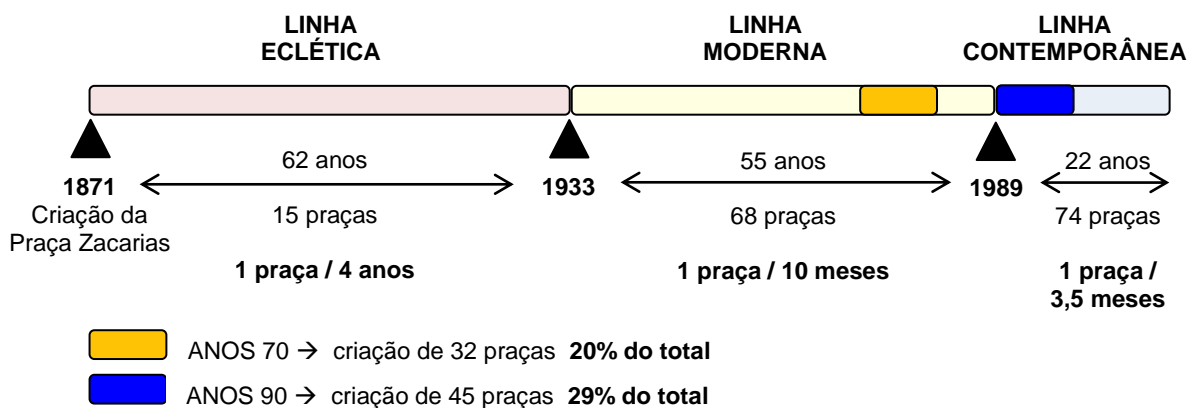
LINHA ECLÉTICA

LINHA MODERNA

LINHA CONTEMPORÂNEA

1871
Criação da Praça Zacarias

62 anos
15 praças

1933

55 anos
68 praças

1989

22 anos
74 praças

1 praça / 4 anos

1 praça / 10 meses

1 praça / 3,5 meses

ANOS 70 → criação de 32 praças **20% do total**

ANOS 90 → criação de 45 praças **29% do total**